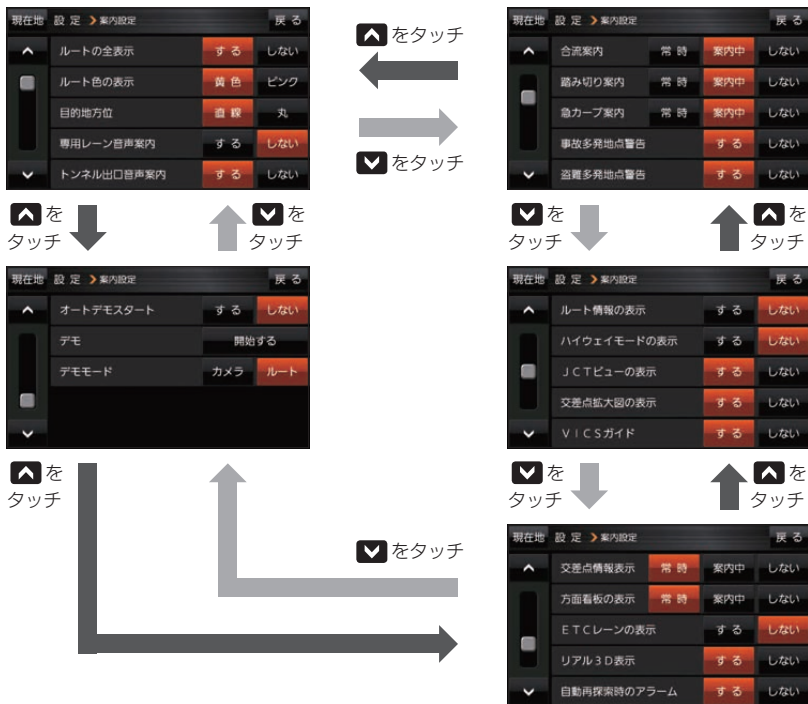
現在地 設定 案内設定 戻る
ルートの全表示 する しない
ルート色の表示 黄色 ピンク
目的地方位 直線 丸
専用レーン音声案内 する しない
トンネル出口音声案内 する しない

をタッチ

をタッチ

現在地 設定 案内設定 戻る
合流案内 常時 案内中 しない
踏み切り案内 常時 案内中 しない
急カーブ案内 常時 案内中 しない
事故多発地点警告 する しない
盗難多発地点警告 する しない

を タッチ

を タッチ

を タッチ

を タッチ

現在地 設定 案内設定 戻る
オートデモスタート する しない
デモ 開始する
デモモード カメラ ルート

現在地 設定 案内設定 戻る
ルート情報の表示 する しない
ハイウェイモードの表示 する しない
JCTビューの表示 する しない
交差点拡大図の表示 する しない
VICSガイド する しない

を タッチ

を タッチ

を タッチ

をタッチ

現在地 設定 案内設定 戻る
交差点情報表示 常時 案内中 しない
方面看板の表示 常時 案内中 しない
ETCレーンの表示 する しない
リアル3D表示 する しない
自動再探索時のアラーム する しない